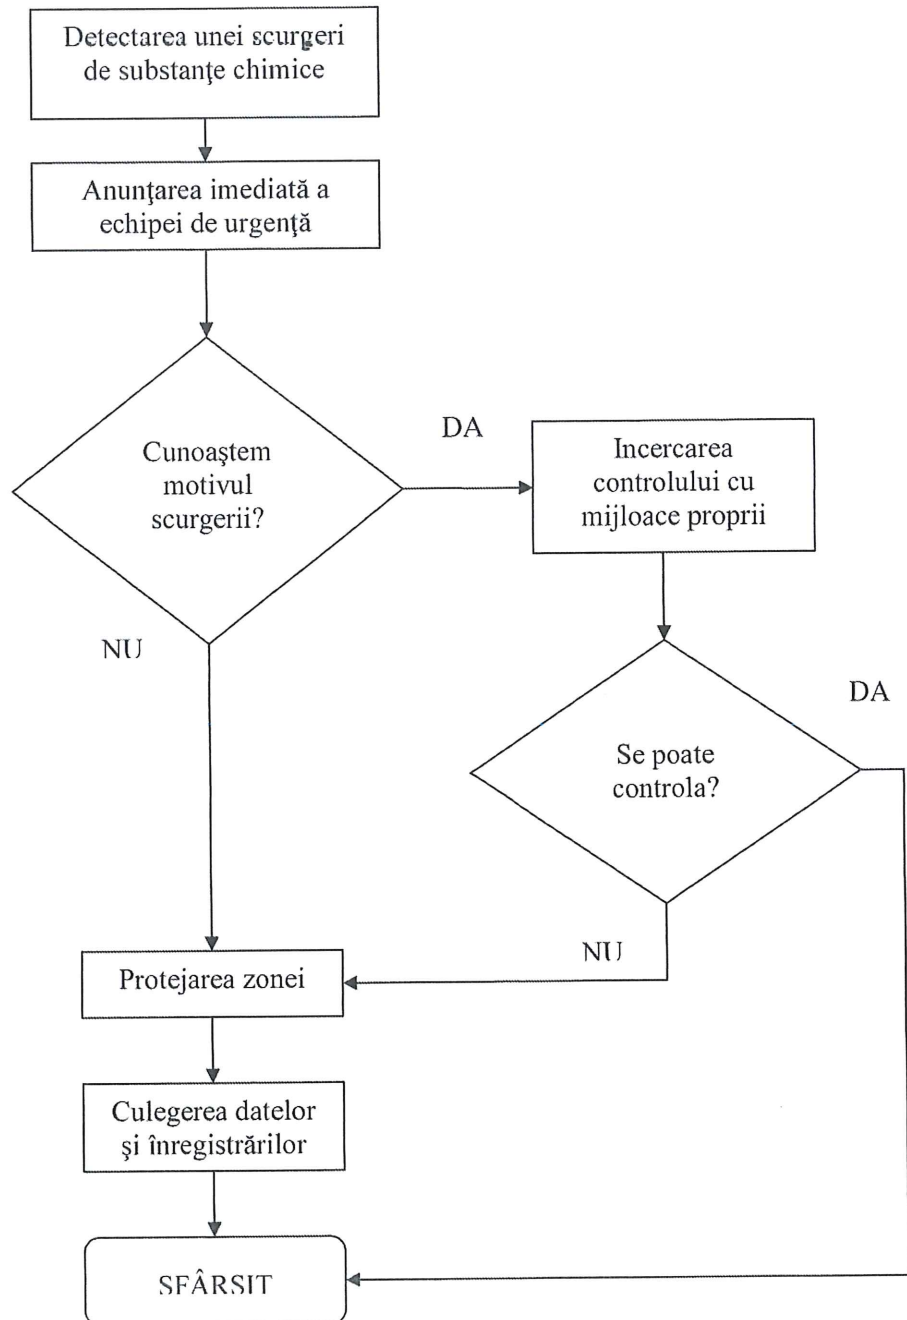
Detectarea unei scurgeri de substanţe chimice

Anunţarea imediată a echipei de urgenţă

Cunoaştem motivul scurgerii?

DA

Incercarea controlului cu mijloace proprii

NU

DA

Se poate controla?

NU

Protejarea zonei

Culegerea datelor şi înregistrărilor

SFÂRSIT